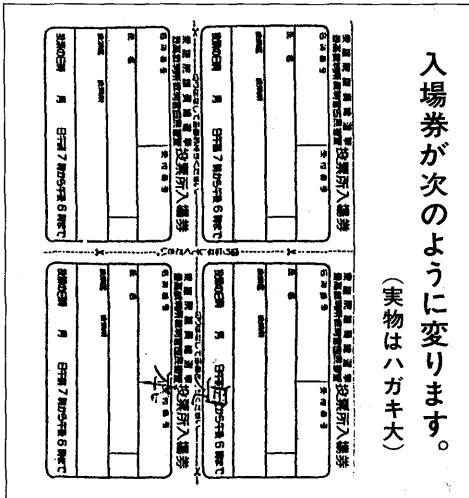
入場券が次のように変ります。

（実物はハガキ大）

投票所入場券

投票所入場券

投票所入場券

投票所入場券

投票の日時　月　日午前7時から午後6時まで

投票の日時　月　日午前7時から午後6時まで

投票の日時　月　日午前7時から午後6時まで

投票の日時　月　日午前7時から午後6時まで

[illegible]